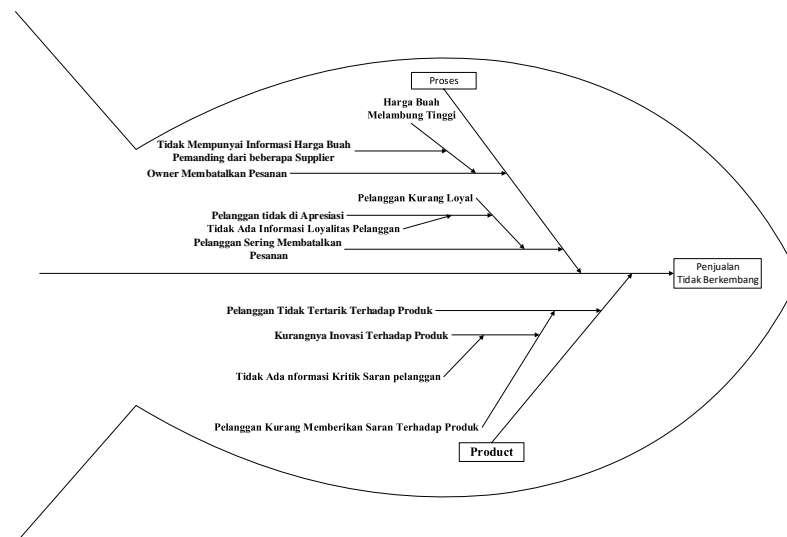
Proses

Harga Buah Melambung Tinggi

Tidak Mempunyai Informasi Harga Buah Pemanding dari beberapa Supplier

Owner Membatalkan Pesanan

Pelanggan Kurang Loyal

Pelanggan tidak di Apresiasi

Tidak Ada Informasi Loyalitas Pelanggan

Pelanggan Sering Membatalkan Pesanan

Penjualan Tidak Berkembang

Pelanggan Tidak Tertarik Terhadap Produk

Kurangnya Inovasi Terhadap Produk

Tidak Ada nformasi Kritik Saran pelanggan

Pelanggan Kurang Memberikan Saran Terhadap Produk

Product